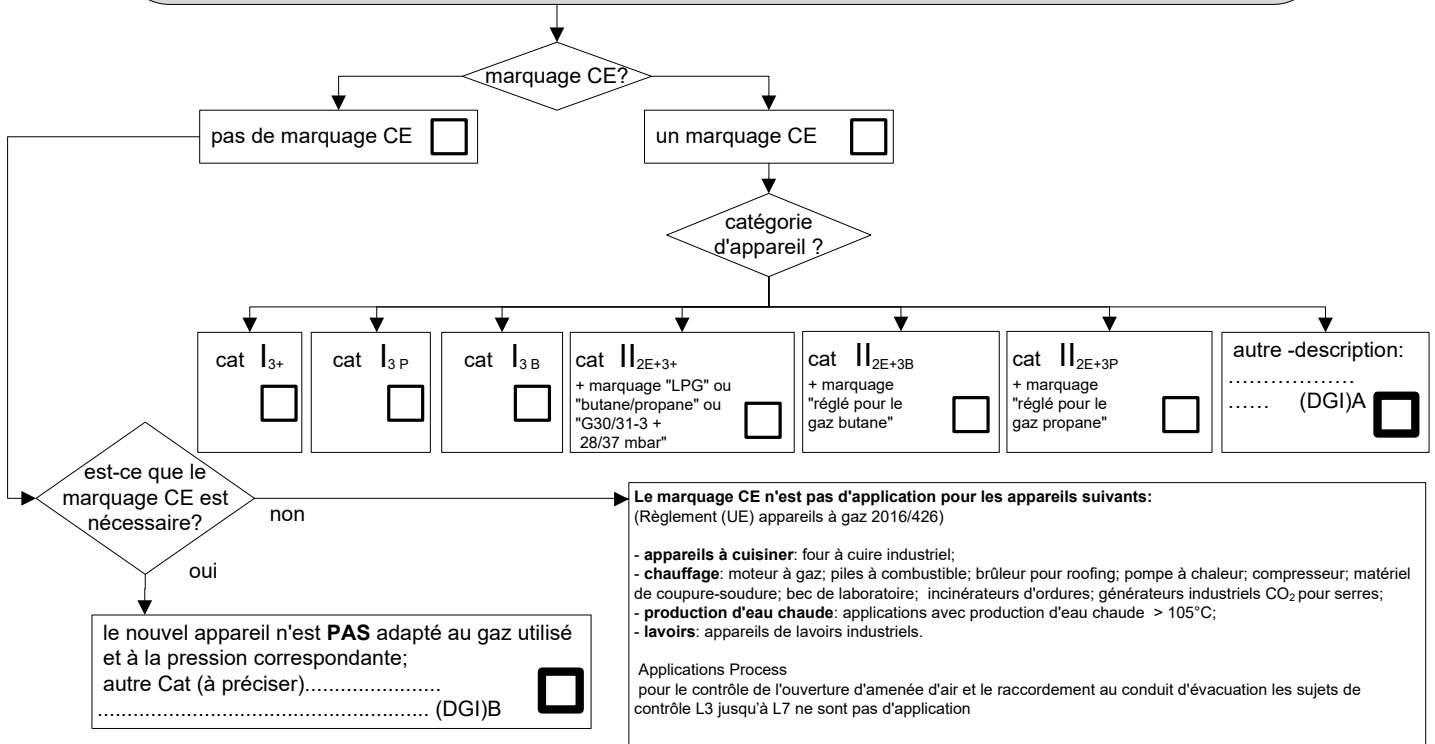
marquage CE?

pas de marquage CE

un marquage CE

catégorie d'appareil ?

cat $I_{3+}$

cat $I_{3\ P}$

cat $I_{3\ B}$

cat $II_{2E+3+}$
+ marquage "LPG" ou "butane/propane" ou "G30/31-3 + 28/37 mbar"

cat $II_{2E+3B}$
+ marquage "réglé pour le gaz butane"

cat $II_{2E+3P}$
+ marquage "réglé pour le gaz propane"

autre -description: ……………… …… (DGI)A

est-ce que le marquage CE est nécessaire?

non

oui

le nouvel appareil n'est **PAS** adapté au gaz utilisé et à la pression correspondante;
autre Cat (à préciser).......................
...................................................... (DGI)B

**Le marquage CE n'est pas d'application pour les appareils suivants:**
(Règlement (UE) appareils à gaz 2016/426)

- **appareils à cuisiner**: four à cuire industriel;
- **chauffage**: moteur à gaz; piles à combustible; brûleur pour roofing; pompe à chaleur; compresseur; matériel de coupure-soudure; bec de laboratoire; incinérateurs d'ordures; générateurs industriels $CO_2$ pour serres;
- **production d'eau chaude**: applications avec production d'eau chaude > 105°C;
- **lavoirs**: appareils de lavoirs industriels.

Applications Process
pour le contrôle de l'ouverture d'amenée d'air et le raccordement au conduit d'évacuation les sujets de contrôle L3 jusqu'à L7 ne sont pas d'application